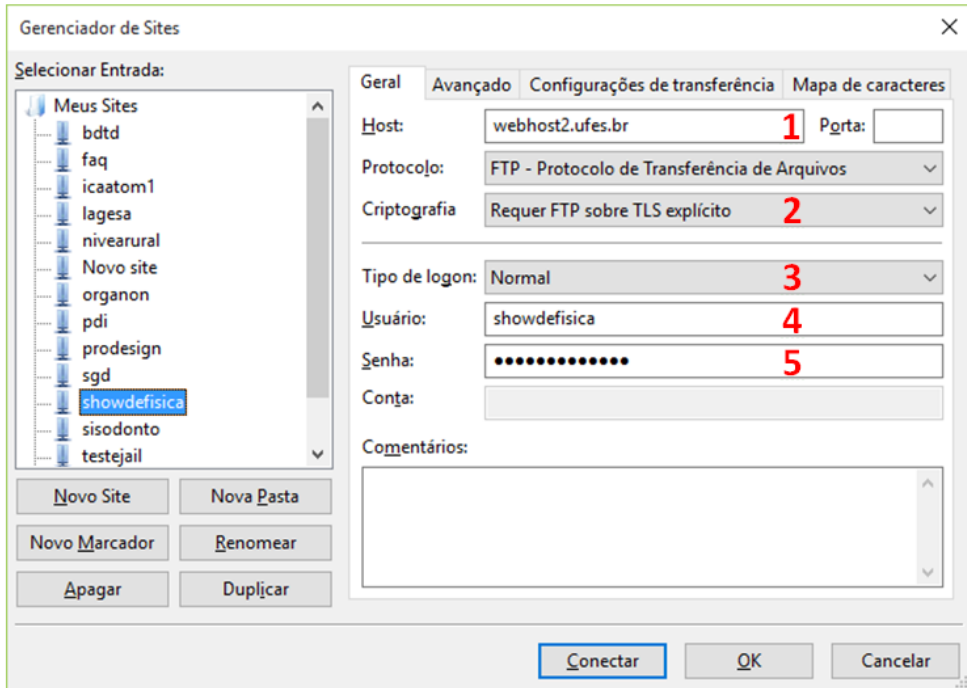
Gerenciador de Sites

Selecionar Entrada:

Meus Sites
bdtd
faq
icaatom1
lagesa
nivearural
Novo site
organon
pdi
prodesign
sgd
showdefisica
sisodonto
testejail

Novo Site
Nova Pasta
Novo Marcador
Renomear
Apagar
Duplicar

Geral
Avançado
Configurações de transferência
Mapa de caracteres

Host: webhost2.ufes.br 1 Porta:
Protocolo: FTP - Protocolo de Transferência de Arquivos
Criptografia Requer FTP sobre TLS explícito 2

Tipo de logon: Normal 3
Usuário: showdefisica 4
Senha: ••••••••••••• 5
Conta:

Comentários:

Conectar
OK
Cancelar